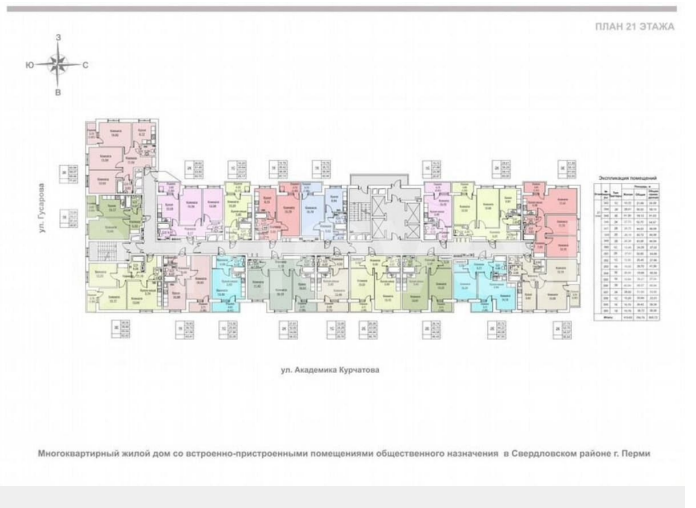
ПЛАН 21 ЭТАЖА

З
Ю
С
В

ул. Гусарова

Экспликация помещений

ул. Академика Курчатова

Многоквартирный жилой дом со встроенно-пристроенными помещениями общественного назначения в Свердловском районе г. Перми